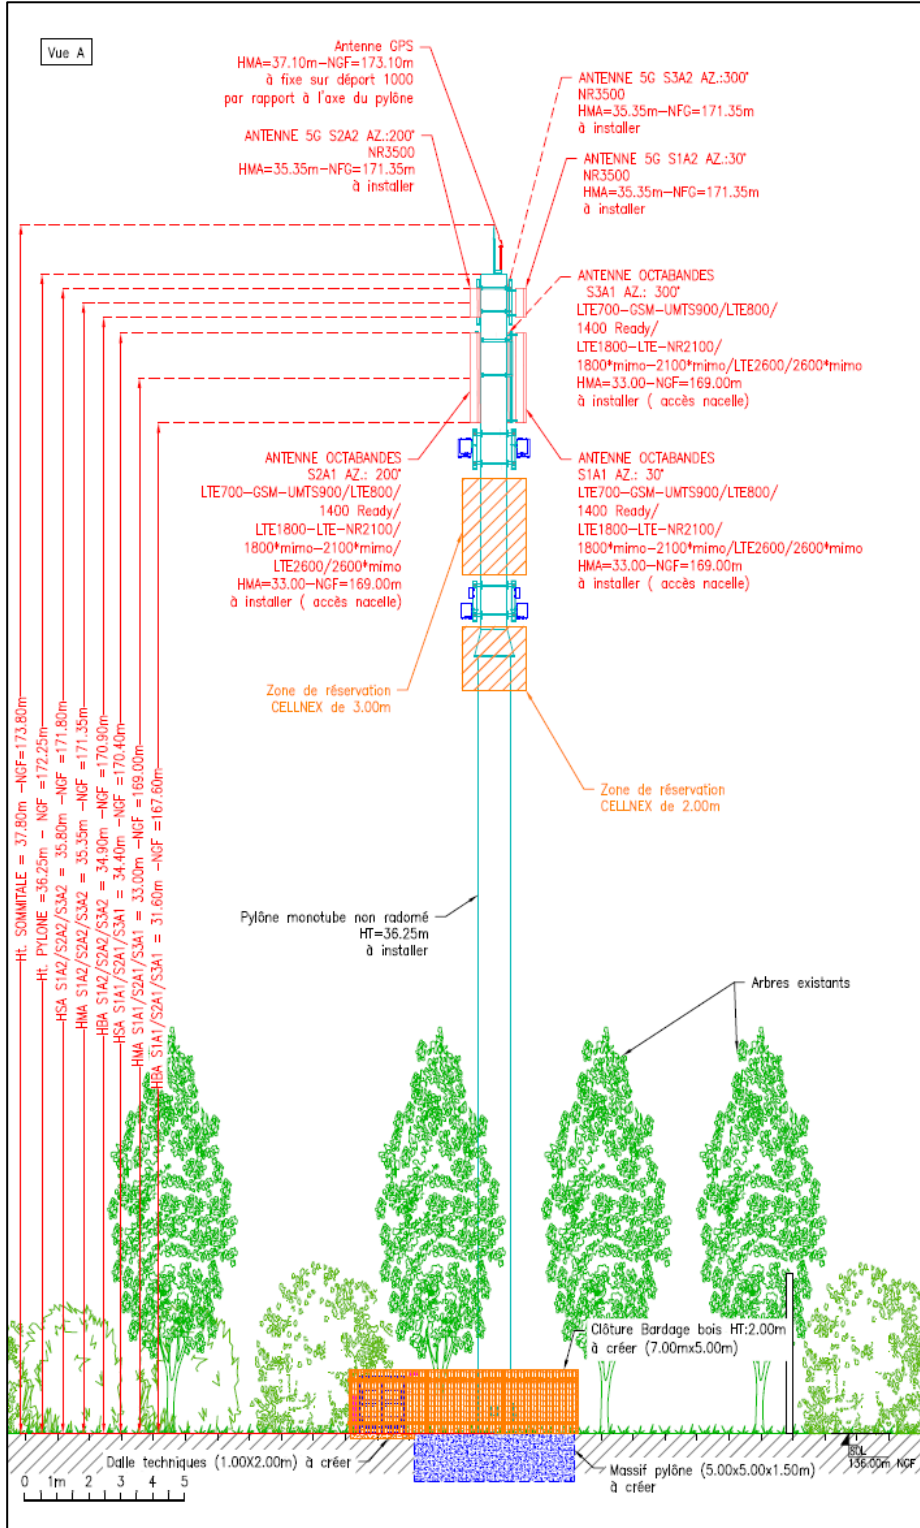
Vue A

Antenne GPS
HMA=37.10m–NGF=173.10m
à fixe sur déport 1000
par rapport à l'axe du pylône

ANTENNE 5G S3A2 AZ.:300°
NR3500
HMA=35.35m–NFG=171.35m
à installer

ANTENNE 5G S2A2 AZ.:200°
NR3500
HMA=35.35m–NFG=171.35m
à installer

ANTENNE 5G S1A2 AZ.:30°
NR3500
HMA=35.35m–NFG=171.35m
à installer

ANTENNE OCTABANDES
S3A1 AZ.: 300°
LTE700–GSM–UMTS900/LTE800/
1400 Ready/
LTE1800–LTE–NR2100/
1800*mimo–2100*mimo/LTE2600/2600*mimo
HMA=33.00–NGF=169.00m
à installer ( accès nacelle)

ANTENNE OCTABANDES
S2A1 AZ.: 200°
LTE700–GSM–UMTS900/LTE800/
1400 Ready/
LTE1800–LTE–NR2100/
1800*mimo–2100*mimo/
LTE2600/2600*mimo
HMA=33.00–NGF=169.00m
à installer ( accès nacelle)

ANTENNE OCTABANDES
S1A1 AZ.: 30°
LTE700–GSM–UMTS900/LTE800/
1400 Ready/
LTE1800–LTE–NR2100/
1800*mimo–2100*mimo/LTE2600/2600*mimo
HMA=33.00–NGF=169.00m
à installer ( accès nacelle)

Zone de réservation
CELLNEX de 3.00m

Zone de réservation
CELLNEX de 2.00m

Ht. SOMMITALE = 37.80m –NGF=173.80m
Ht. PYLONE =36.25m – NGF =172.25m
HSA S1A2/S2A2/S3A2 = 35.80m –NGF =171.80m
HMA S1A2/S2A2/S3A2 = 35.35m –NGF =171.35m
HBA S1A2/S2A2/S3A2 = 34.90m –NGF =170.90m
HSA S1A1/S2A1/S3A1 = 34.40m –NGF =170.40m
HMA S1A1/S2A1/S3A1 = 33.00m –NGF =169.00m
HBA S1A1/S2A1/S3A1 = 31.60m –NGF =167.60m

Pylône monotube non radomé
HT=36.25m
à installer

Arbres existants

Clôture Bardage bois HT:2.00m
à créer (7.00mx5.00m)

Dalle techniques (1.00X2.00m) à créer

Massif pylône (5.00x5.00x1.50m)
à créer

SOL
136.00m NGF

0 1m 2 3 4 5